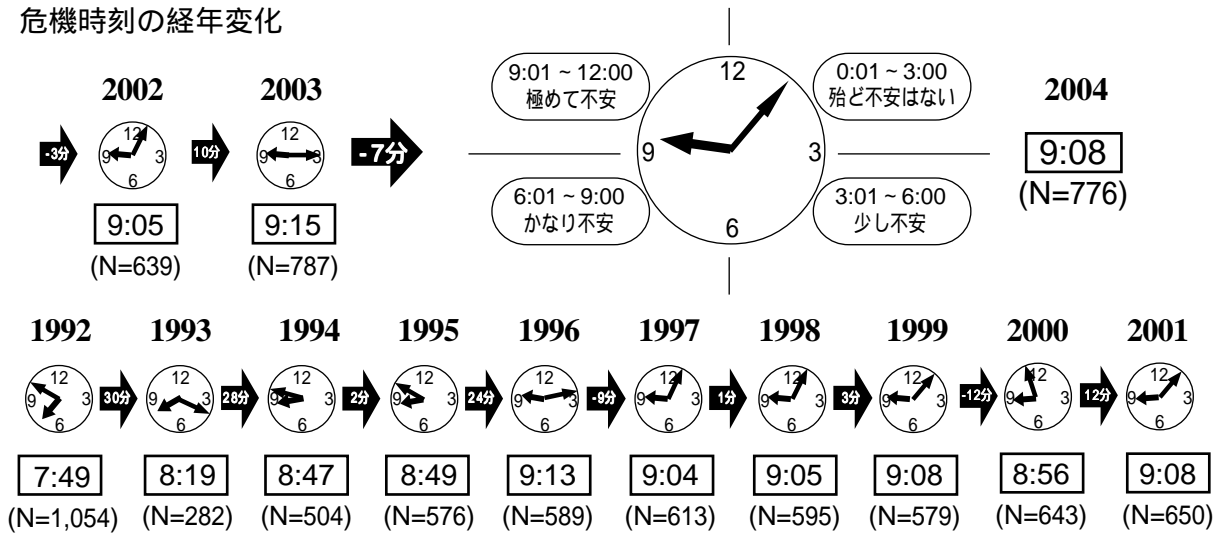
危機時刻の経年変化

2002
-3分
12
9 3
6
9:05
(N=639)

2003
10分
12
9 3
6
9:15
(N=787)

-7分

9:01 ~ 12:00
極めて不安

0:01 ~ 3:00
殆ど不安はない

6:01 ~ 9:00
かなり不安

3:01 ~ 6:00
少し不安

12
9 3
6

2004
9:08
(N=776)

1992
12
9 3
6
7:49
(N=1,054)

30分

1993
12
9 3
6
8:19
(N=282)

28分

1994
12
9 3
6
8:47
(N=504)

2分

1995
12
9 3
6
8:49
(N=576)

24分

1996
12
9 3
6
9:13
(N=589)

-9分

1997
12
9 3
6
9:04
(N=613)

1分

1998
12
9 3
6
9:05
(N=595)

3分

1999
12
9 3
6
9:08
(N=579)

-12分

2000
12
9 3
6
8:56
(N=643)

12分

2001
12
9 3
6
9:08
(N=650)